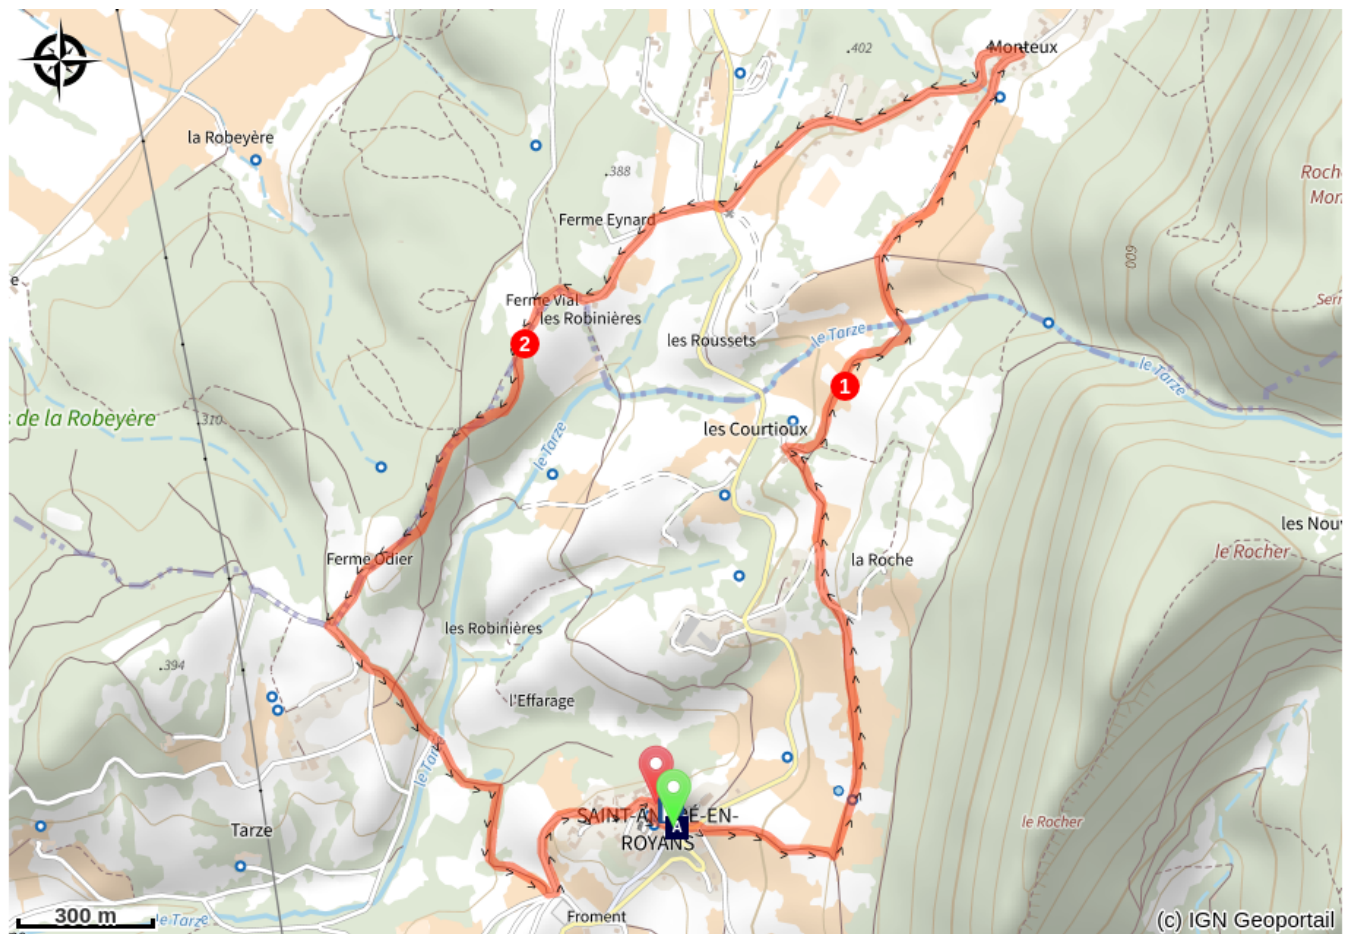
.402
Monteux
la Robeyère
.388
Roch
Mon
Ferme Eynard
009
e
Ferme Vial
les Robinières
Serr
2
les Roussets
le Tarze
1
le Tarze
de la Robeyère
.310
les Courtioux
le Tarze
les Nou
la Roche
le Rocher
Ferme Odier
les Robinières
.394
l'Effarage
le Tarze
SAINT-AN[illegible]É-EN-ROYANS
A
le Rocher
Tarze
300 m
le Tarze
Froment
(c) IGN Geoportail